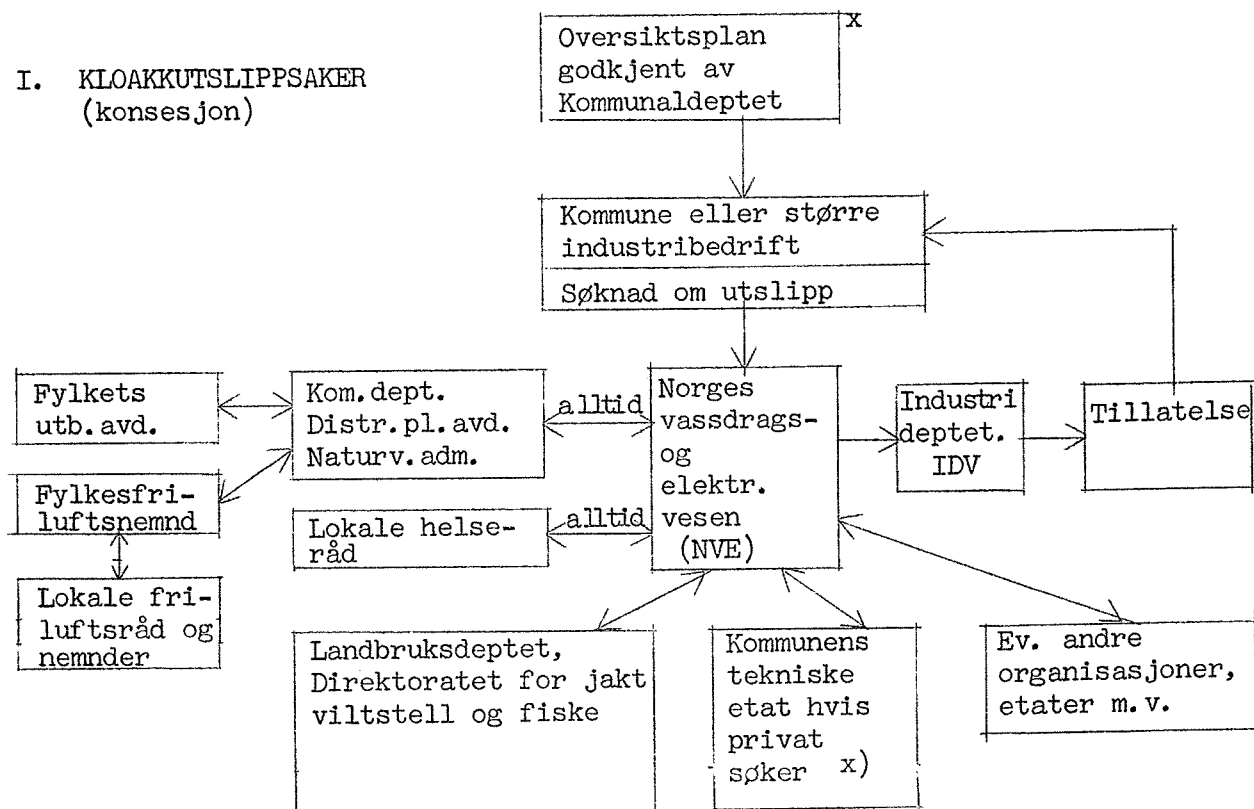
I. KLOAKKUTSLIPPSAKER (konsesjon)

Oversiktsplan godkjent av Kommunaldeptet x

Kommune eller større industribedrift

Søknad om utslipp

Fylkets utb. avd.

Kom. dept. Distr. pl. avd. Naturv. adm.

alltid

Norges vassdrags- og elektr. vesen (NVE)

Industri deptet. IDV

Tillatelse

Fylkesfriluftsnemnd

Lokale helseråd

alltid

Lokale friluftsråd og nemnder

Landbruksdeptet, Direktoratet for jakt viltstell og fiske

Kommunens tekniske etat hvis privat søker x)

Ev. andre organisasjoner, etater m. v.